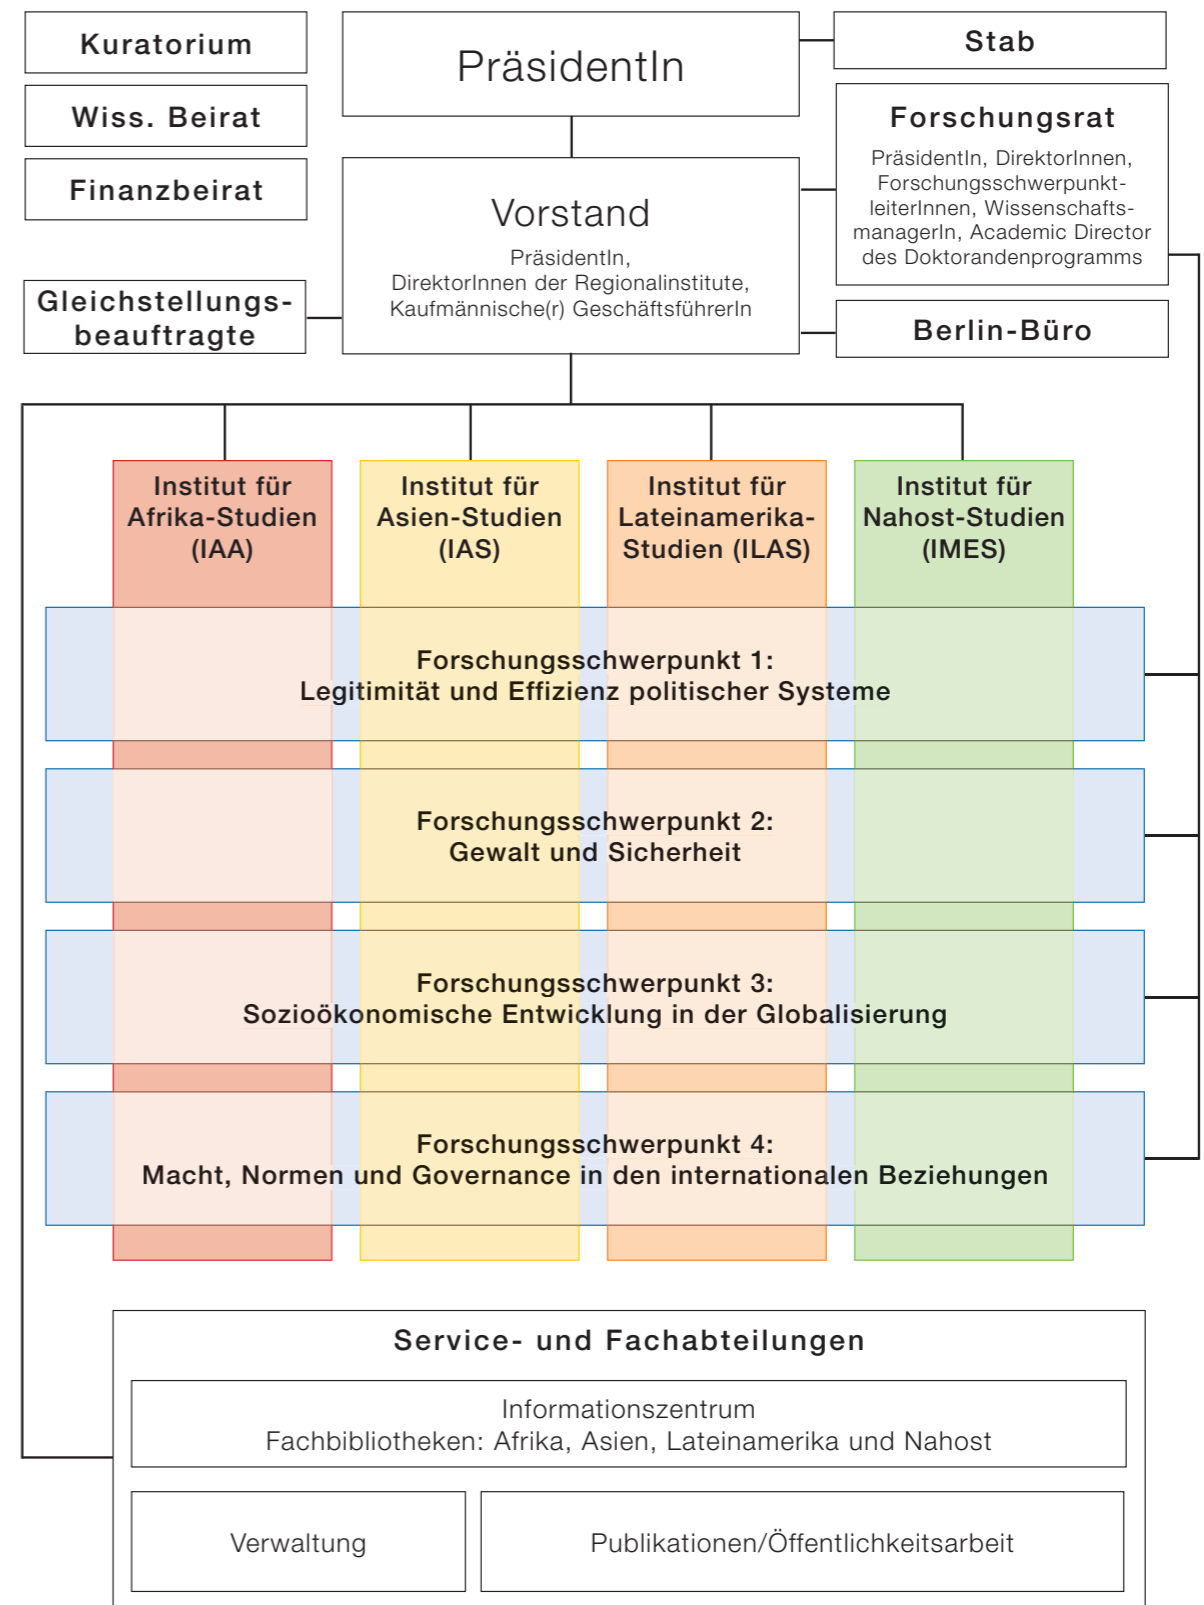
Kuratorium

Wiss. Beirat

Finanzbeirat

PräsidentIn

Stab

Forschungsrat

PräsidentIn, DirektorInnen, Forschungsschwerpunktleiterlnnen, Wissenschaftsmanagerln, Academic Director des Doktorandenprogramms

Vorstand

PräsidentIn, DirektorInnen der Regionalinstitute, Kaufmännische(r) GeschäftsführerIn

Gleichstellungsbeauftragte

Berlin-Büro

Institut für Afrika-Studien (IAA)

Institut für Asien-Studien (IAS)

Institut für Lateinamerika-Studien (ILAS)

Institut für Nahost-Studien (IMES)

Forschungsschwerpunkt 1: Legitimität und Effizienz politischer Systeme

Forschungsschwerpunkt 2: Gewalt und Sicherheit

Forschungsschwerpunkt 3: Sozioökonomische Entwicklung in der Globalisierung

Forschungsschwerpunkt 4: Macht, Normen und Governance in den internationalen Beziehungen

Service- und Fachabteilungen

Informationszentrum
Fachbibliotheken: Afrika, Asien, Lateinamerika und Nahost

Verwaltung

Publikationen/Öffentlichkeitsarbeit